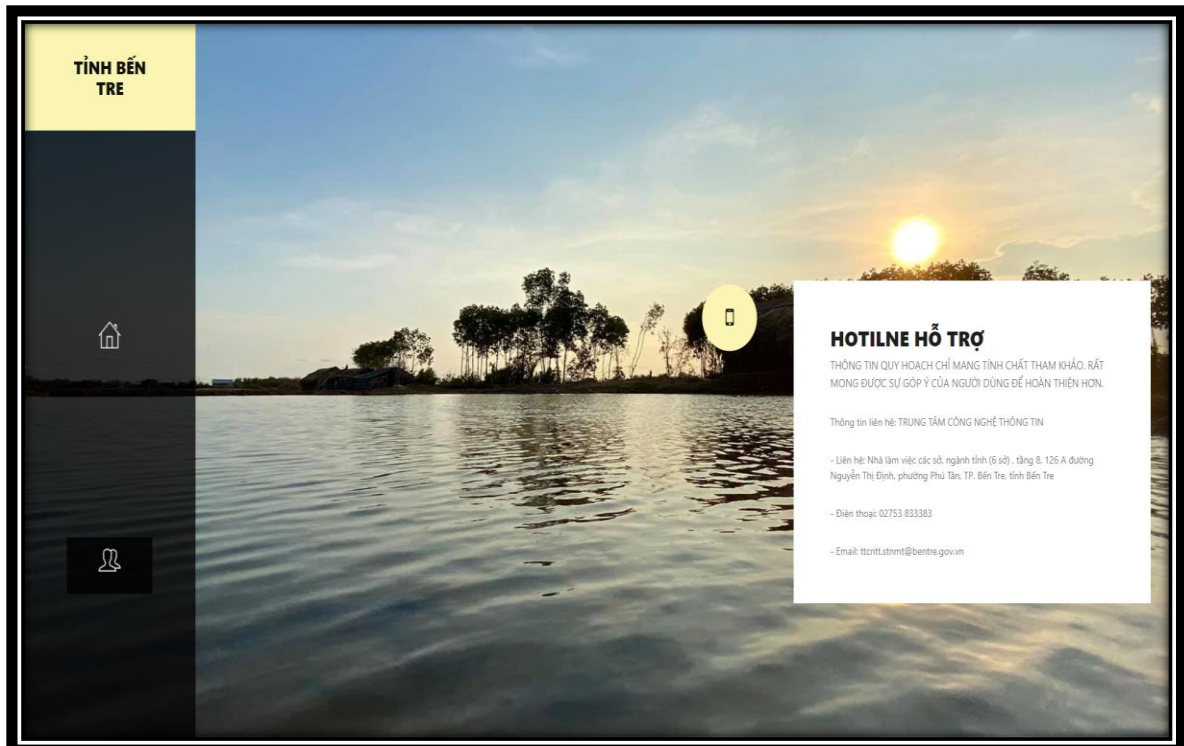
TỈNH BẾN TRE

HOTILNE HỖ TRỢ

THÔNG TIN QUY HOẠCH CHỈ MANG TÍNH CHẤT THAM KHẢO. RẤT MONG ĐƯỢC SỰ GÓP Ý CỦA NGƯỜI DÙNG ĐỂ HOÀN THIỆN HƠN.

Thông tin liên hệ: TRUNG TÂM CÔNG NGHỆ THÔNG TIN

- Liên hệ: Nhà làm việc các sở, ngành tỉnh (6 sở) , tầng 8, 126 A đường Nguyễn Thị Định, phường Phú Tân, TP. Bến Tre, tỉnh Bến Tre

- Điện thoại: 02753 833383

- Email: ttcntt.stnmt@bentre.gov.vn